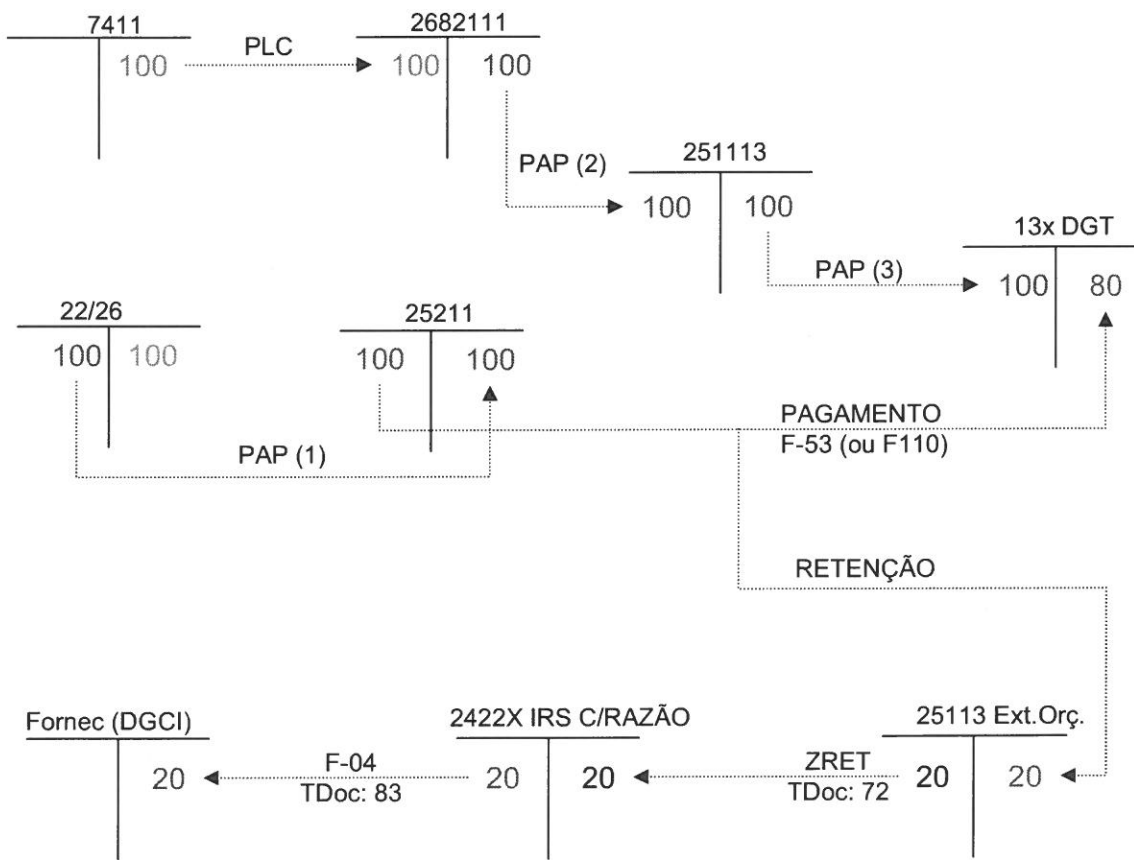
7411
100
PLC
2682111
100 100
PAP (2)
251113
100 100
13x DGT
PAP (3)
100 80
22/26
100 100
25211
100 100
PAGAMENTO
F-53 (ou F110)
PAP (1)
RETENÇÃO
Fornec (DGCI)
20
F-04
TDoc: 83
2422X IRS C/RAZÃO
20 20
ZRET
TDoc: 72
25113 Ext.Orç.
20 20